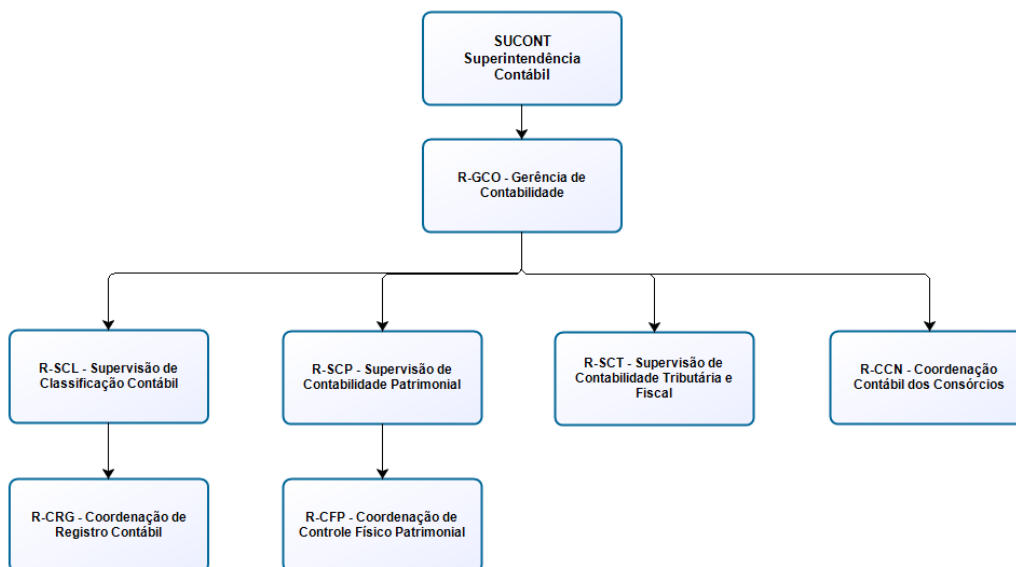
SUCONT
Superintendência
Contábil

R-GCO - Gerência de Contabilidade

R-SCL - Supervisão de Classificação Contábil

R-SCP - Supervisão de Contabilidade Patrimonial

R-SCT - Supervisão de Contabilidade Tributária e Fiscal

R-CCN - Coordenação Contábil dos Consórcios

R-CRG - Coordenação de Registro Contábil

R-CFP - Coordenação de Controle Físico Patrimonial